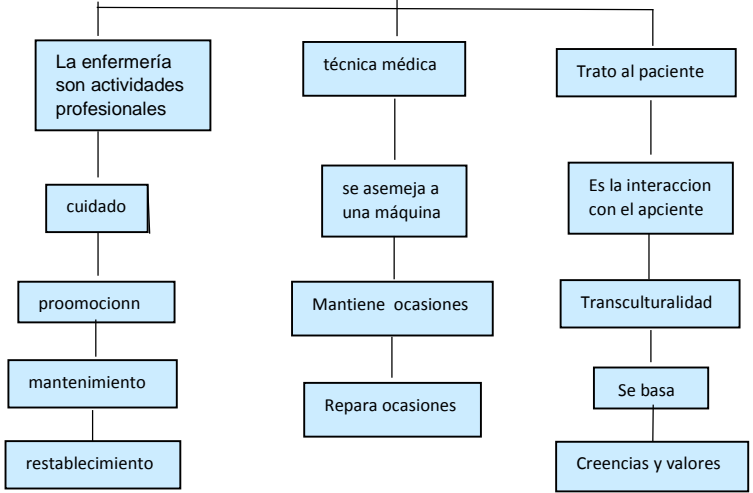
La enfermería son actividades profesionales

cuidado

proomocionn

mantenimiento

restablecimiento

técnica médica

se asemeja a una máquina

Mantiene ocasiones

Repara ocasiones

Trato al paciente

Es la interaccion con el apciente

Transculturalidad

Se basa

Creencias y valores